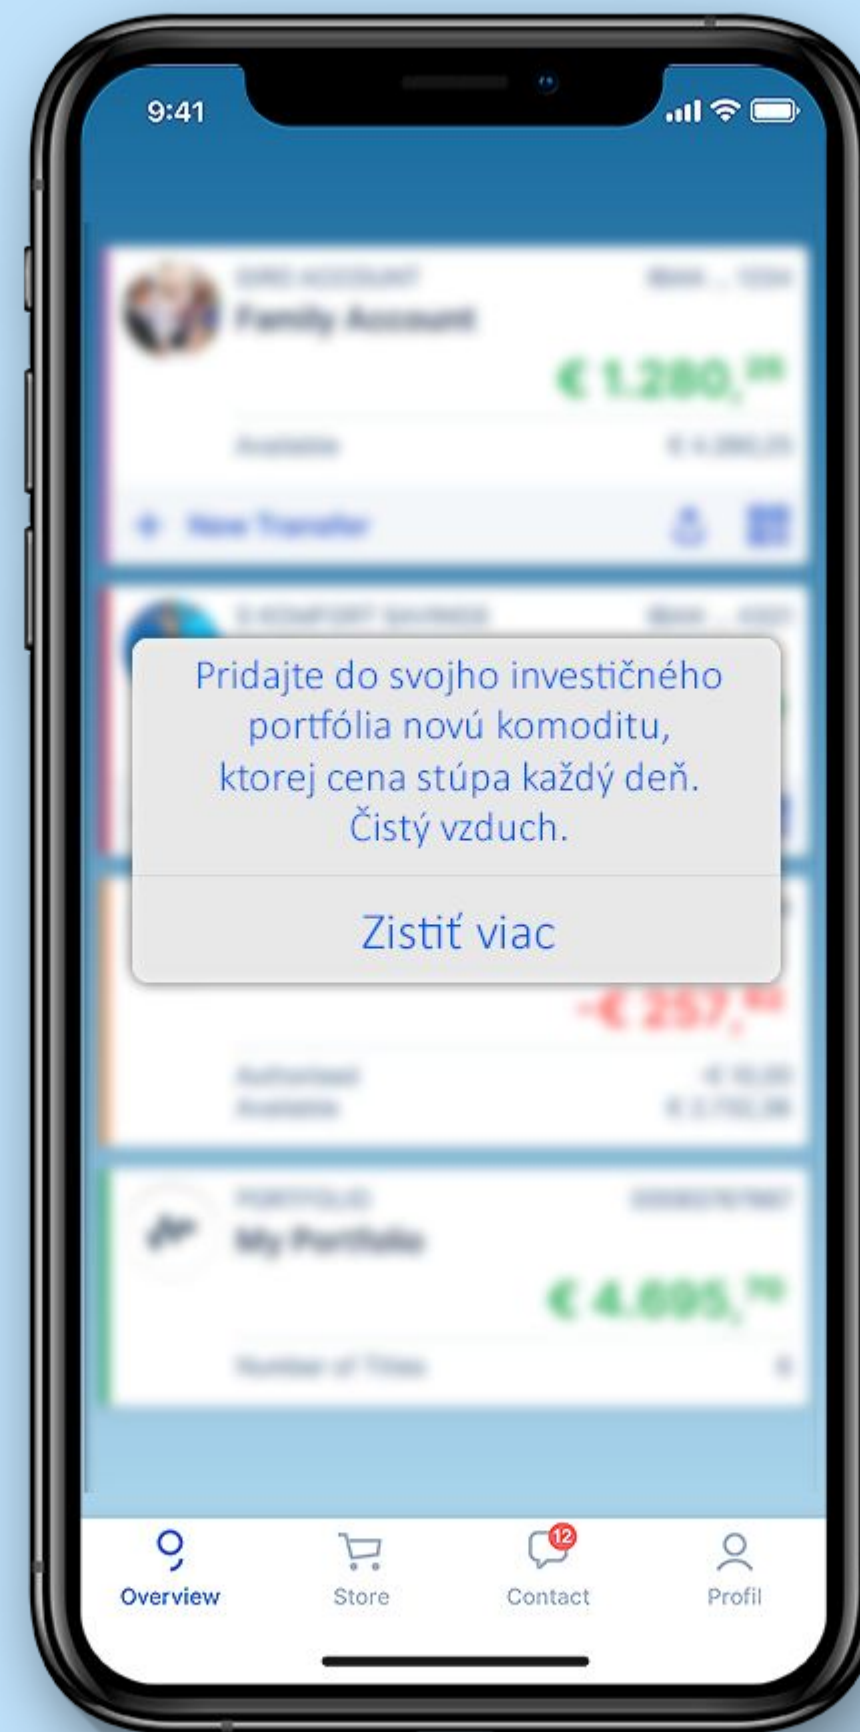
9:41

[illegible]
Family Account
€ 1.280,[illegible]
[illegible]
+ New Transfer

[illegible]

Pridajte do svojho investičného portfólia novú komoditu, ktorej cena stúpa každý deň. Čistý vzduch.

Zistiť viac

-€ 257,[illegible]
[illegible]
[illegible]

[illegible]
My Portfolio
€ 4.895,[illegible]
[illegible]

Overview
Store
12
Contact
Profil